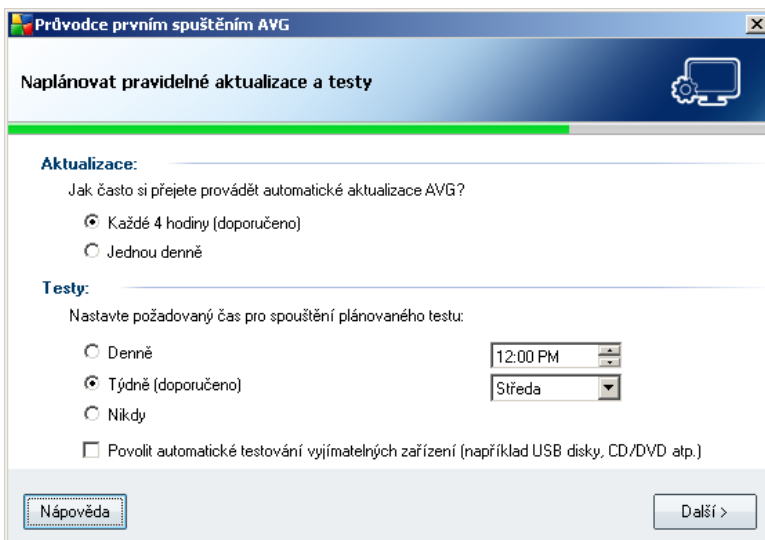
Průvodce prvním spuštěním AVG

Naplánovat pravidelné aktualizace a testy

Aktualizace:

Jak často si přejete provádět automatické aktualizace AVG?

Každé 4 hodiny (doporučeno)

Jednou denně

Testy:

Nastavte požadovaný čas pro spouštění plánovaného testu:

Denně

12:00 PM

Týdně (doporučeno)

Středa

Nikdy

Povolit automatické testování vyjímatelných zařízení (například USB disky, CD/DVD atp.)

Nápověda

Další >